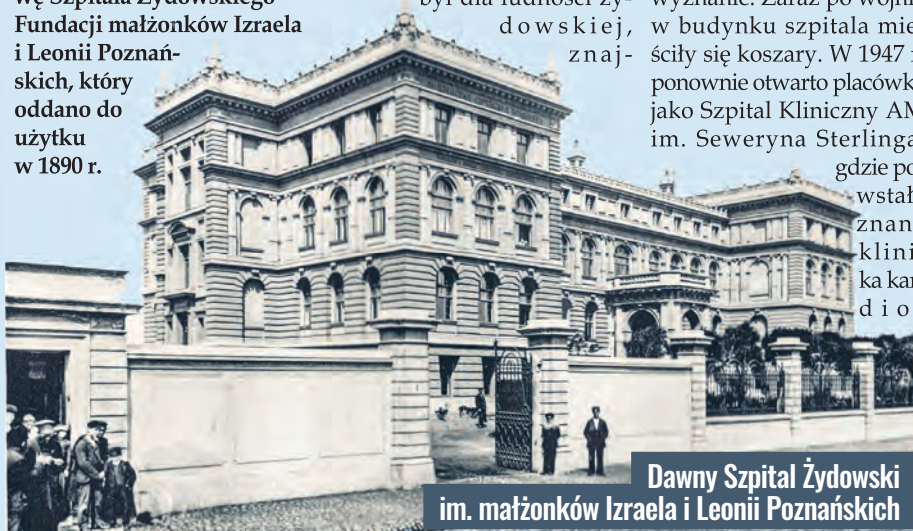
wę Szpitala Żydowskiego Fundacji małżonków Izraela i Leonii Poznańskich, który oddano do użytku w 1890 r.

był dla ludności ży-dowskiej, znaj-

wyznanie. Zaraz po wojnie w budynku szpitala mie-ściły się koszary. W 1947 r. ponownie otwarto placówkę jako Szpital Kliniczny AM im. Seweryna Sterlinga, gdzie po-wstał znan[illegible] klini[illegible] ka kar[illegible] dio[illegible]

Dawny Szpital Żydowski im. małżonków Izraela i Leonii Poznańskich